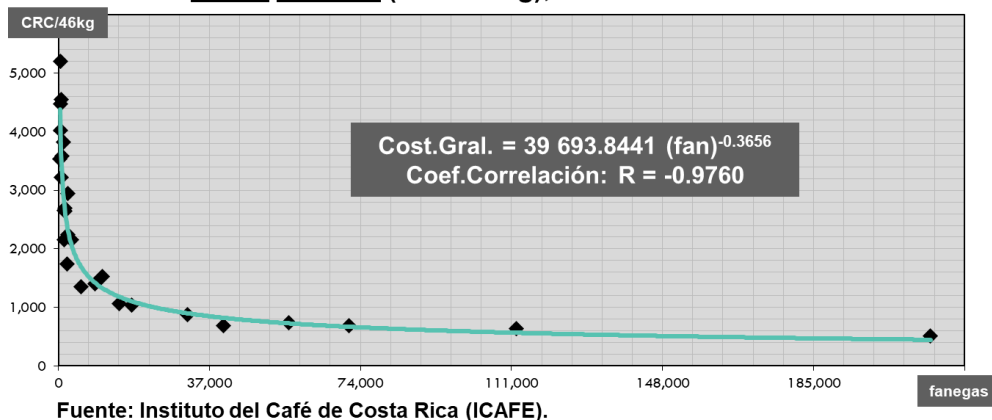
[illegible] (CRC/46kg),

CRC/46kg

5,000
4,000
3,000
2,000
1,000
0

Cost.Gral. = 39 693.8441 (fan)$^{-0.3656}$
Coef.Correlación: R = -0.9760

0 37,000 74,000 111,000 148,000 185,000

fanegas

Fuente: Instituto del Café de Costa Rica (ICAFE).